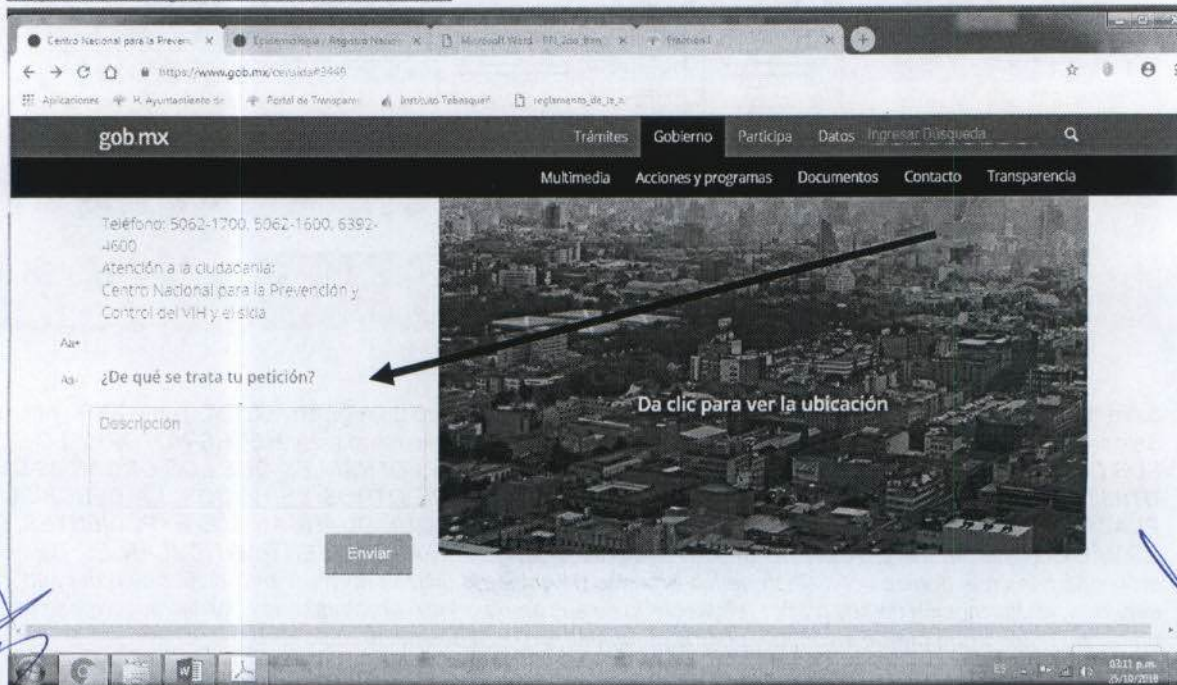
Centro Nacional para la Preven... × Epidemiologia / Registro Nacion × Microsoft Word - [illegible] × Fraction I ×

https://www.gob.mx/censida#3449

Aplicaciones H. Ayuntamiento de Portal de Transparen Instituto Tabasqueñ reglamento_de_la_n

gob.mx

Trámites Gobierno Participa Datos Ingresar Búsqueda

Multimedia Acciones y programas Documentos Contacto Transparencia

Teléfono: 5062-1700, 5062-1600, 6392-4600
Atención a la ciudadanía:
Centro Nacional para la Prevención y Control del VIH y el sida

Aa+

Aa-

¿De qué se trata tu petición?

Descripción

Enviar

Da clic para ver la ubicación

03:11 p.m.
25/10/2018